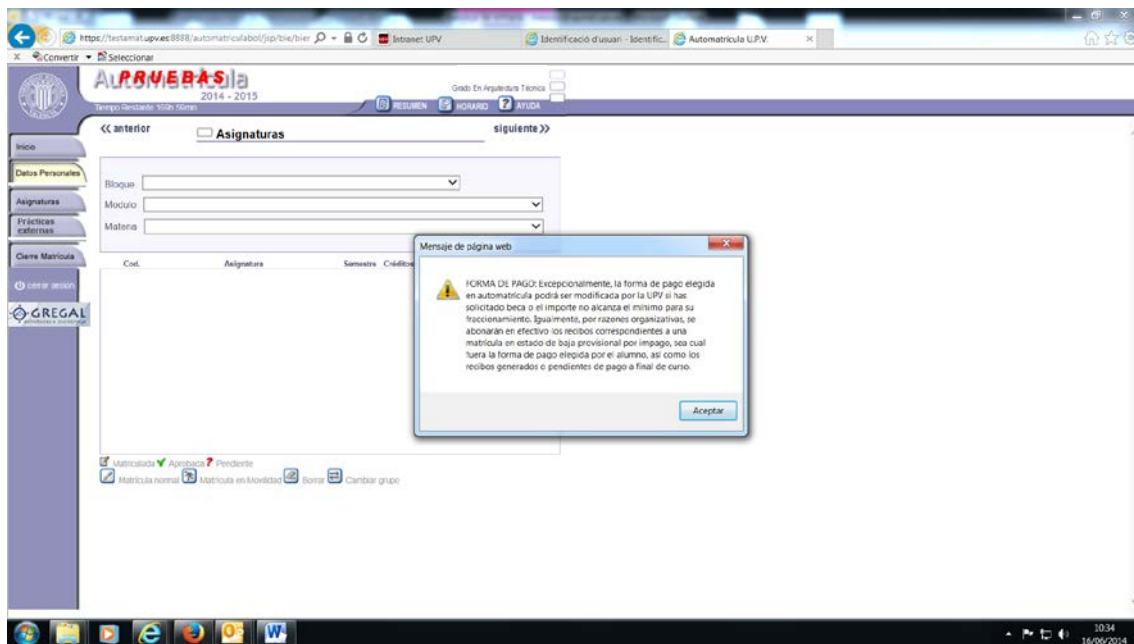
https://testamat.upv.es:8888/automatriculabol/jsp/bie/bier
Intranet UPV
Identificació d'usuari - Identific...
Automatricula U.P.V.
Convertir Seleccionar

PRUEBAS
2014 - 2015
Tiempo Restante 169h 59mn
Grado En Arquitectura Técnica
RESUMEN HORARIO AYUDA

Inicio
Datos Personales
Asignaturas
Prácticas externas
Cierre Matrícula
cerrar sesión
GREGAL

<< anterior
Asignaturas
siguiente >>

Bloque
Modulo
Materia

Cod. Asignatura Semestre Créditos

Mensaje de página web

FORMA DE PAGO: Excepcionalmente, la forma de pago elegida en automatrícula podrá ser modificada por la UPV si has solicitado beca o el importe no alcanza el mínimo para su fraccionamiento. Igualmente, por razones organizativas, se abonarán en efectivo los recibos correspondientes a una matrícula en estado de baja provisional por impago, sea cual fuera la forma de pago elegida por el alumno, así como los recibos generados o pendientes de pago a final de curso.

Aceptar

Matriculada Aprobada Pendiente
Matrícula normal Matrícula en Movilidad Borrar Cambiar grupo

10:34
16/06/2014